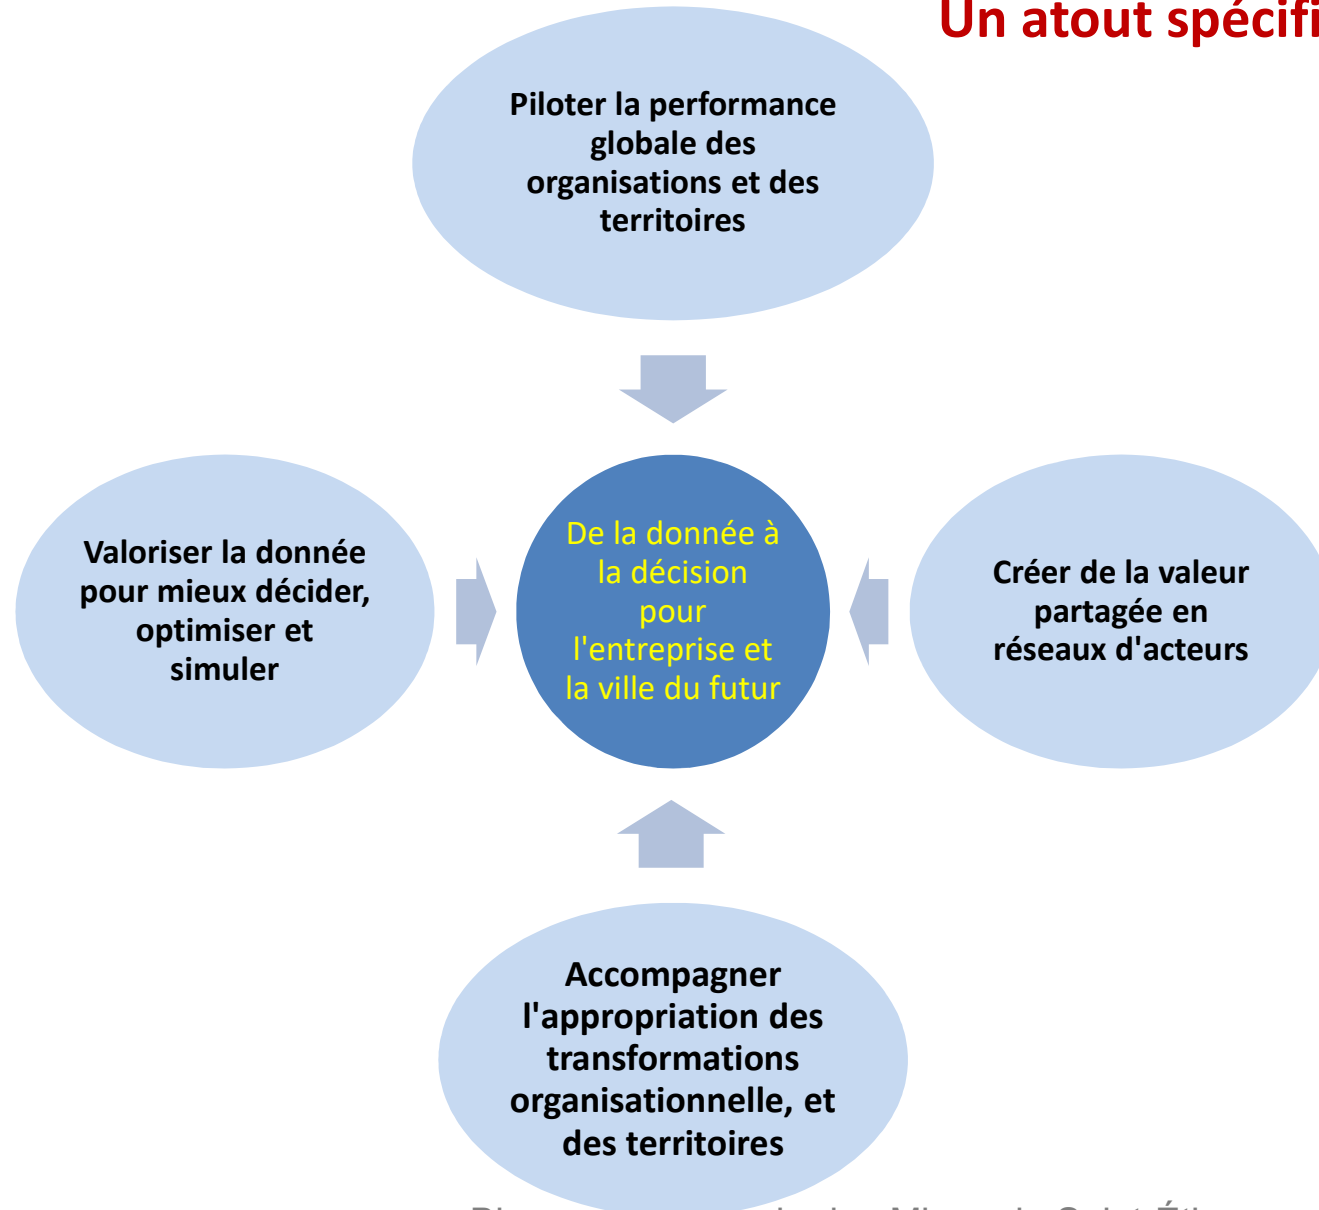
Un atout spécifi

Piloter la performance globale des organisations et des territoires

Valoriser la donnée pour mieux décider, optimiser et simuler

De la donnée à la décision pour l'entreprise et la ville du futur

Créer de la valeur partagée en réseaux d'acteurs

Accompagner l'appropriation des transformations organisationnelle, et des territoires

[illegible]